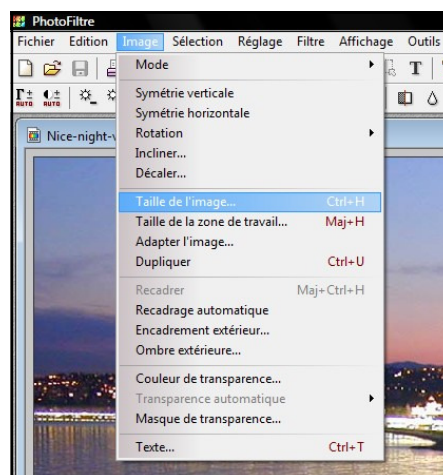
PhotoFiltre

Fichier Edition Image Sélection Réglage Filtre Affichage Outils

AUTO AUTO

Nice-night-v

Mode
Symétrie verticale
Symétrie horizontale
Rotation
Incliner...
Décaler...
Taille de l'image... Ctrl+H
Taille de la zone de travail... Maj+H
Adapter l'image...
Dupliquer Ctrl+U
Recadrer Maj+Ctrl+H
Recadrage automatique
Encadrement extérieur...
Ombre extérieure...
Couleur de transparence...
Transparence automatique
Masque de transparence...
Texte... Ctrl+T